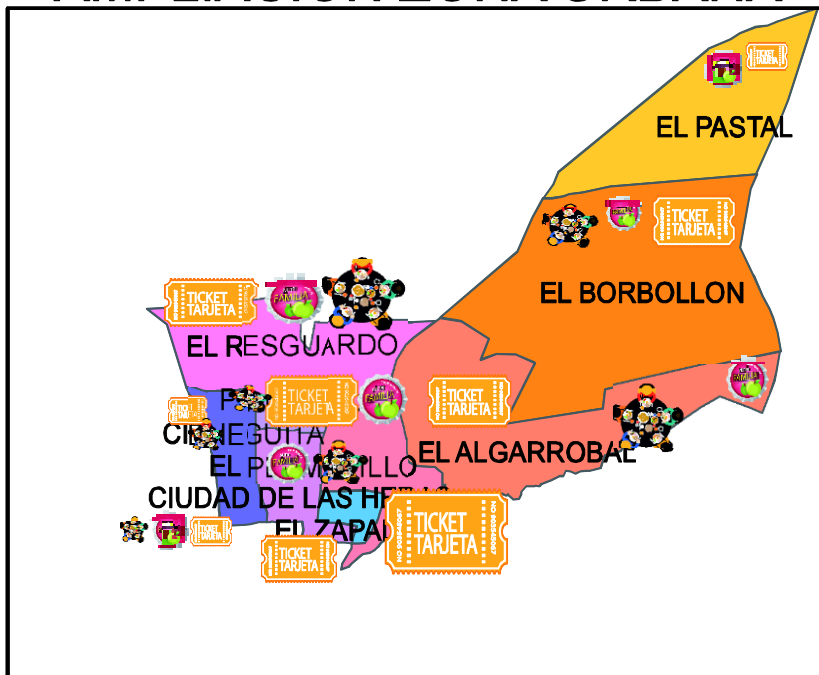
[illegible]

EL PASTAL

TICKET TARJETA

EL BORBOLLON

TICKET TARJETA

TICKET TARJETA

EL RESGUARDO

TICKET TARJETA

TICKET TARJETA

P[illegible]

CIENEGUITA

EL ALGARROBAL

EL P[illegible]MILLO

CIUDAD DE LAS HE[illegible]

TICKET TARJETA

EL ZAPA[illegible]

TICKET TARJETA

TICKET TARJETA